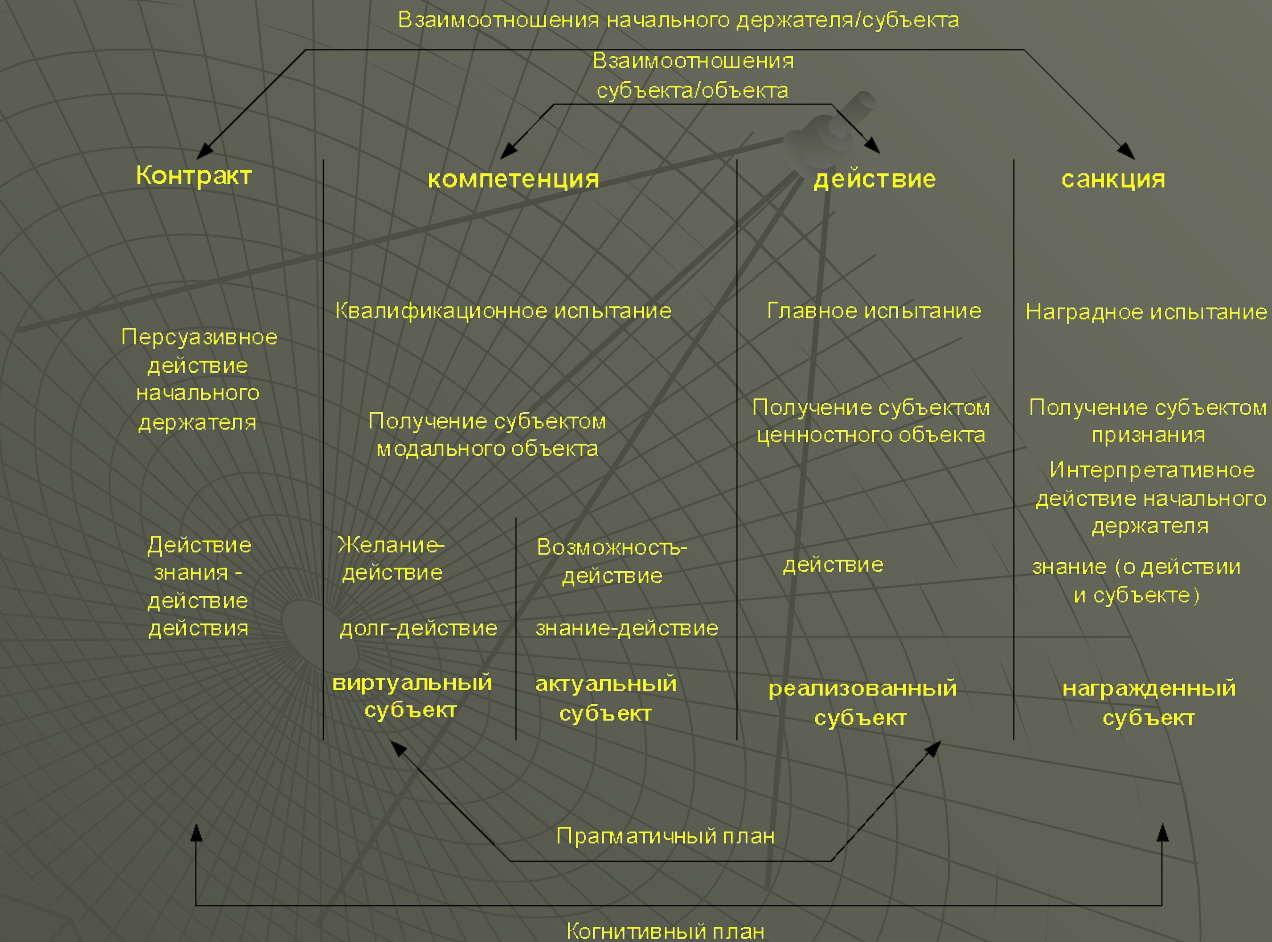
Взаимоотношения начального держателя/субъекта

Взаимоотношения субъекта/объекта

| Контракт | компетенция | | действие | санкция |
|---|---|---|---|---|
| | Квалификационное испытание | | Главное испытание | Наградное испытание |
| Персуазивное действие начального держателя | Получение субъектом модального объекта | | Получение субъектом ценностного объекта | Получение субъектом признания |
| | | | | Интерпретативное действие начального держателя |
| Действие знания - действие действия | Желание-действие | Возможность-действие | действие | знание (о действии и субъекте) |
| | долг-действие | знание-действие | | |
| | виртуальный субъект | актуальный субъект | реализованный субъект | награжденный субъект |

Прагматичный план

Когнитивный план